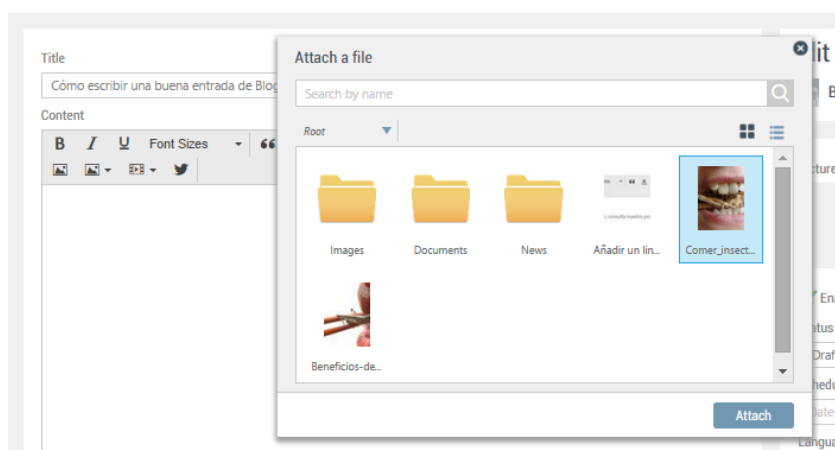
Title

Cómo escribir una buena entrada de Blog

Content

B I U Font Sizes

Attach a file

Search by name

Root

Images

Documents

News

Añadir un lin...

Comer_insect...

Beneficios-de...

Attach

lit

B

cture

Ena

atus

Draf

hedu

ate

Langua